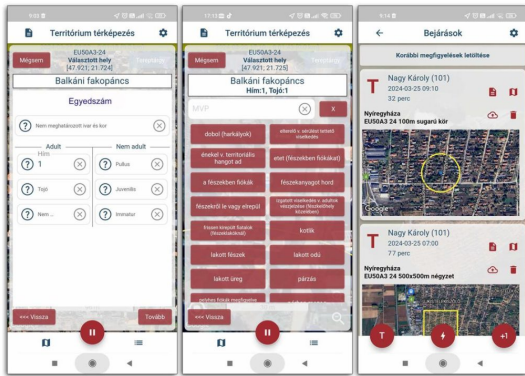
Territórium térképezés

Mégsem

EU50A3-24
Választott hely
[47.921; 21.724]

Balkáni fakopáncs

Egyedszám

Nem meghatározott ivar és kor

Adult

Nem adult

Hím
1

Pullus

Tojó

Juvenilis

Nem ...

Immatur

<<< Vissza

Tovább

Territórium térképezés

Mégsem

EU50A3-24
Választott hely
[47.921; 21.724]

Balkáni fakopáncs
Hím:1, Tojó:1

MVP

X

dobol (harkályok)

eltereli v. védeni teszt viselkedés

énekel v. territoriális hangot ad

etet (fészekben fiókák)

a fészekben fiókák

fészekanyagot hord

fészekről le vagy elrepül

riasztó viselkedés v. adultok veszélyben (fészekhely közelében)

frissen kirepült fiókák (fészekaljából)

kotlik

lakott fészek

lakott odú

lakott üreg

párzás

<<< Vissza

Bejárások

Korábbi megfigyelések letöltése

T
Nagy Károly (101)
2024-03-25 09:10
32 perc
Nyíregyháza
EU50A3 24 100m sugarú kör

Google

T
Nagy Károly (101)
2024-03-25 07:00
77 perc
Nyíregyháza
EU50A3 24 500x500m négyzet

T

+1